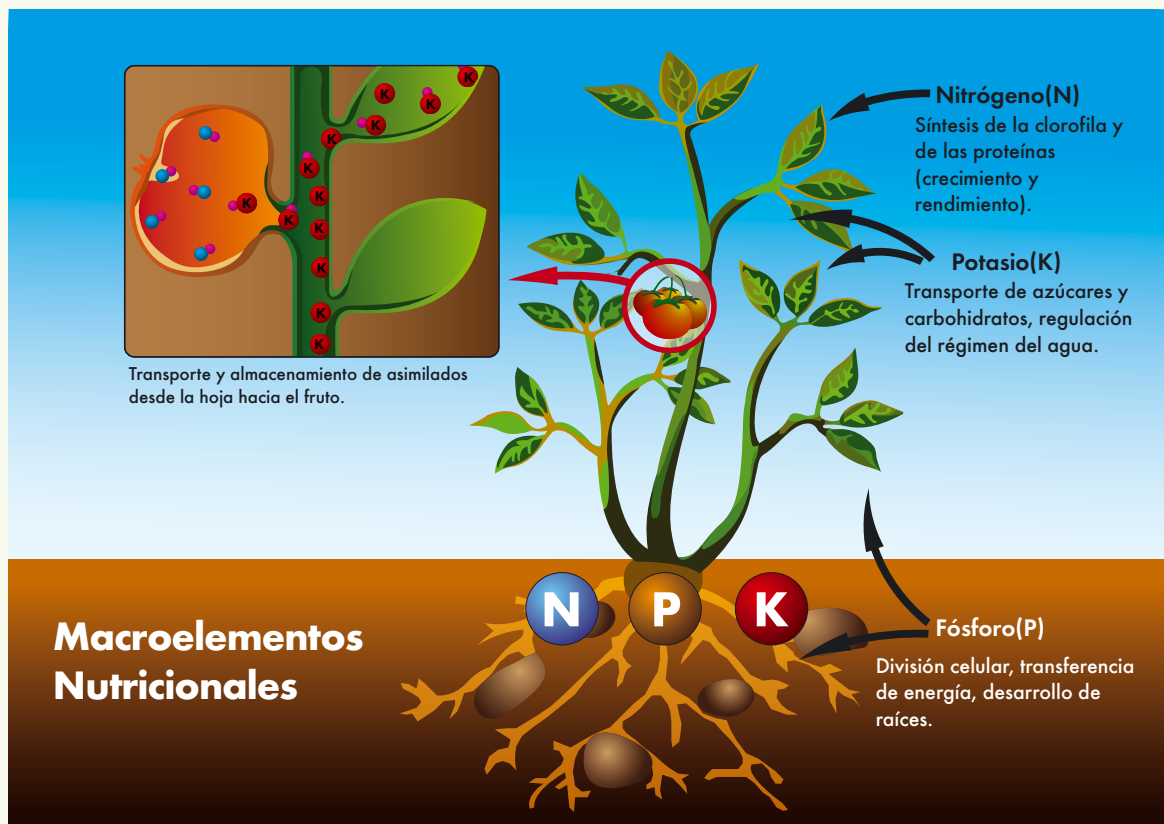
K K K K K K K K K K K K

Transporte y almacenamiento de asimilados desde la hoja hacia el fruto.

Nitrógeno(N)
Síntesis de la clorofila y de las proteínas (crecimiento y rendimiento).

Potasio(K)
Transporte de azúcares y carbohidratos, regulación del régimen del agua.

N P K

Macroelementos Nutricionales

Fósforo(P)
División celular, transferencia de energía, desarrollo de raíces.